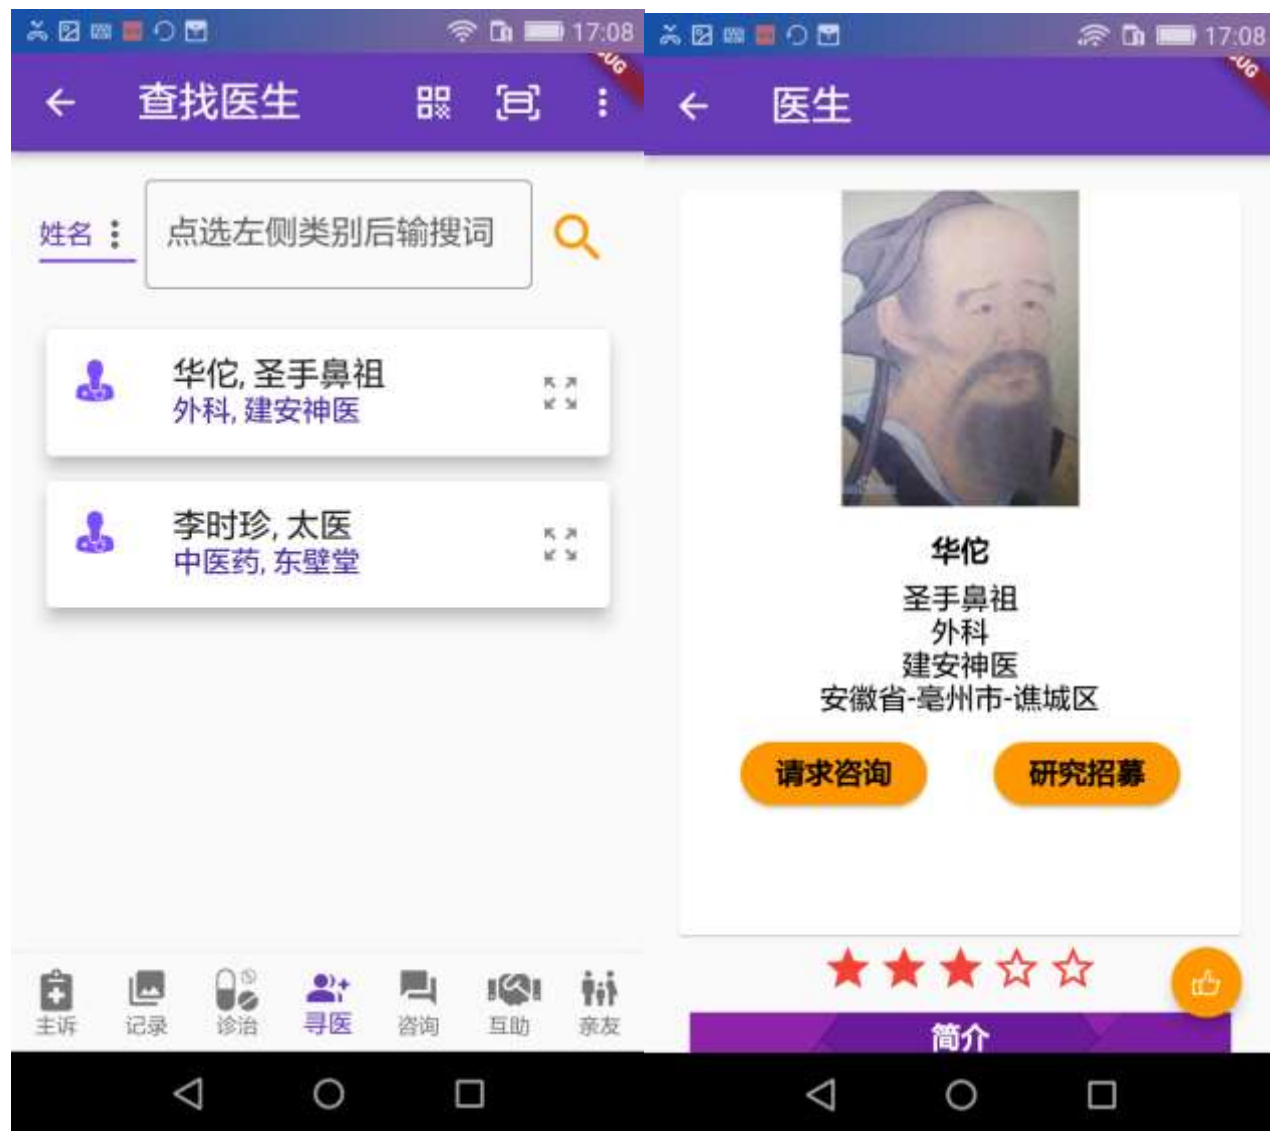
17:08

查找医生

姓名

点选左侧类别后输搜词

华佗, 圣手鼻祖
外科, 建安神医

李时珍, 太医
中医药, 东壁堂

主诉 记录 诊治 寻医 咨询 互助 亲友

17:08

医生

华佗
圣手鼻祖
外科
建安神医
安徽省-亳州市-谯城区

请求咨询 研究招募

简介